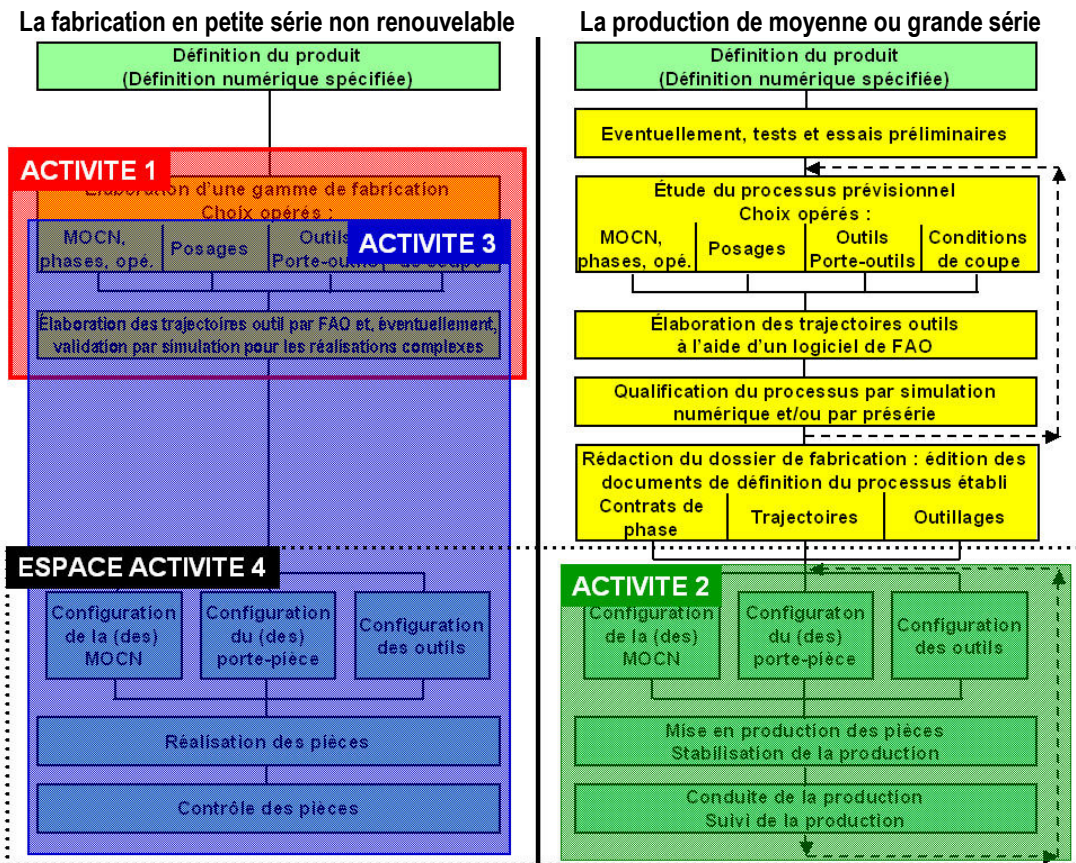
La fabrication en petite série non renouvelable

Définition du produit
(Définition numérique spécifiée)

ACTIVITE 1

Élaboration d'une gamme de fabrication
Choix opérés :

MOCN, phases, opé.

Posages

Outils Porte-outils

ACTIVITE 3

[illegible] de coupe

Élaboration des trajectoires outil par FAO et, éventuellement, validation par simulation pour les réalisations complexes

ESPACE ACTIVITE 4

Configuration de la (des) MOCN

Configuration du (des) porte-pièce

Configuration des outils

Réalisation des pièces

Contrôle des pièces

La production de moyenne ou grande série

Définition du produit
(Définition numérique spécifiée)

Eventuellement, tests et essais préliminaires

Étude du processus prévisionnel
Choix opérés :

| MOCN, phases, opé. | Posages | Outils Porte-outils | Conditions de coupe |
|---|---|---|---|

Élaboration des trajectoires outils à l'aide d'un logiciel de FAO

Qualification du processus par simulation numérique et/ou par présérie

Rédaction du dossier de fabrication : édition des documents de définition du processus établi

| Contrats de phase | Trajectoires | Outillages |
|---|---|---|

ACTIVITE 2

Configuration de la (des) MOCN

Configuraton du (des) porte-pièce

Configuration des outils

Mise en production des pièces
Stabilisation de la production

Conduite de la production
Suivi de la production